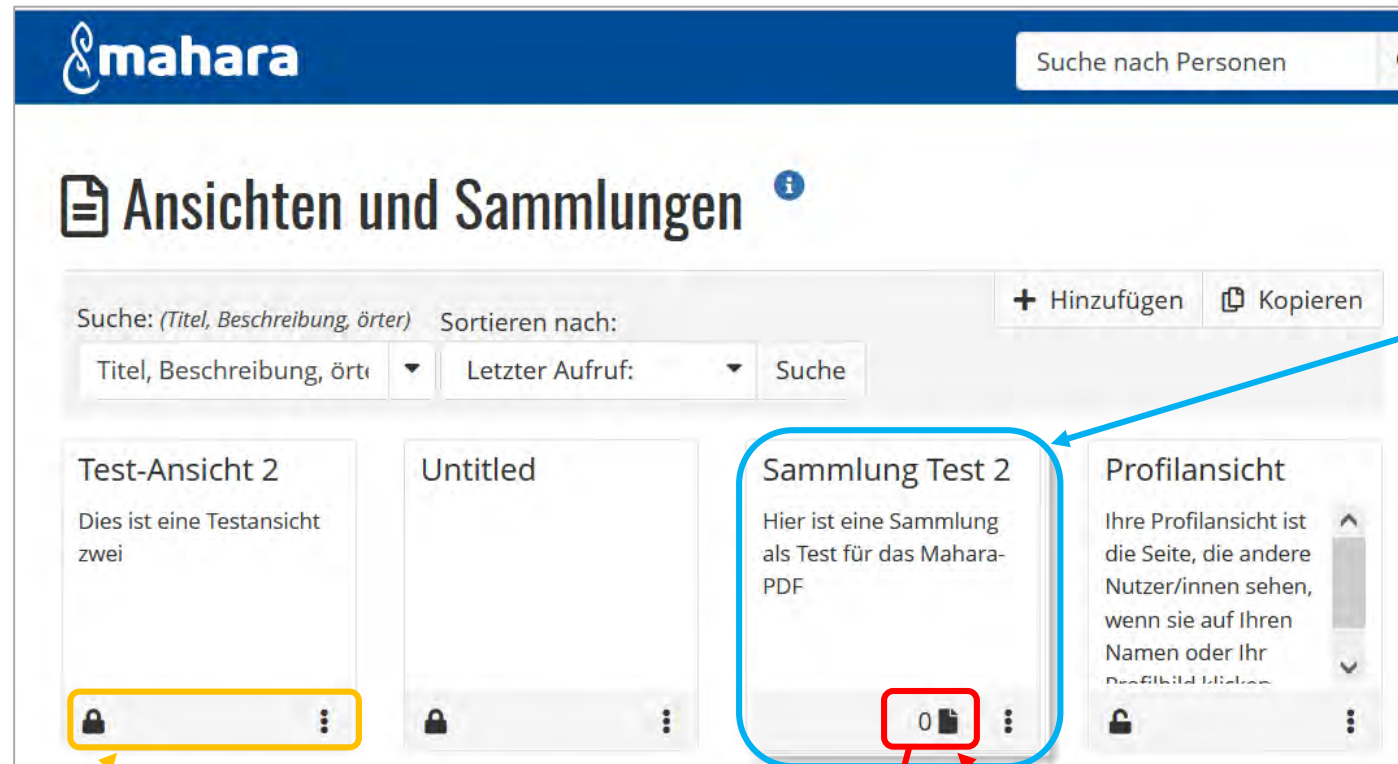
mahara

Suche nach Personen

Ansichten und Sammlungen

+ Hinzufügen Kopieren

Suche: (Titel, Beschreibung, örter) Sortieren nach:

Titel, Beschreibung, ört Letzter Aufruf: Suche

Test-Ansicht 2

Dies ist eine Testansicht zwei

Untitled

Sammlung Test 2

Hier ist eine Sammlung als Test für das Mahara-PDF

0

Profilansicht

Ihre Profilansicht ist die Seite, die andere Nutzer/innen sehen, wenn sie auf Ihren Namen oder Ihr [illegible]